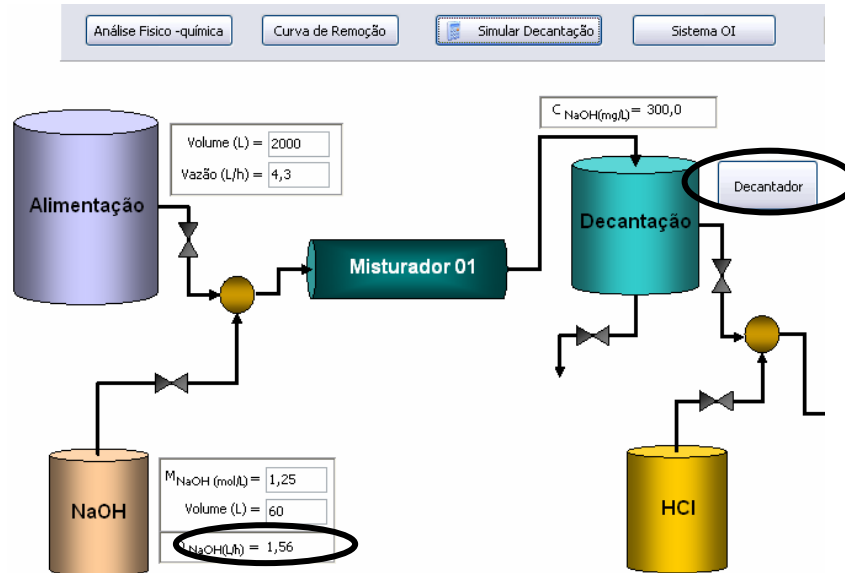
Análise Fisico -química

Curva de Remoção

Simular Decantação

Sistema OI

Alimentação

Volume (L) = 2000

Vazão (L/h) = 4,3

Misturador 01

$C_{NaOH(mg/L)}$ = 300,0

Decantação

Decantador

NaOH

$M_{NaOH\ (mol/L)}$ = 1,25

Volume (L) = 60

$Q_{NaOH(L/h)}$ = 1,56

HCl